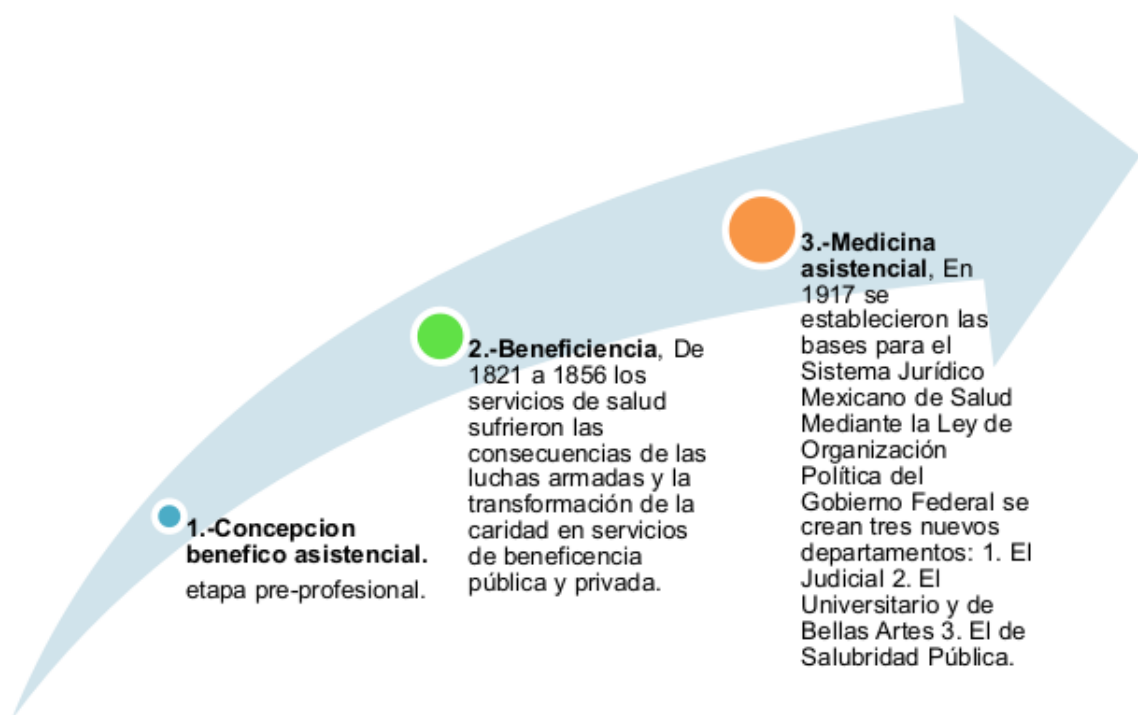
**1.-Concepcion benefico asistencial.**
etapa pre-profesional.

**2.-Beneficiencia**, De 1821 a 1856 los servicios de salud sufrieron las consecuencias de las luchas armadas y la transformación de la caridad en servicios de beneficencia pública y privada.

**3.-Medicina asistencial**, En 1917 se establecieron las bases para el Sistema Jurídico Mexicano de Salud Mediante la Ley de Organización Política del Gobierno Federal se crean tres nuevos departamentos: 1. El Judicial 2. El Universitario y de Bellas Artes 3. El de Salubridad Pública.